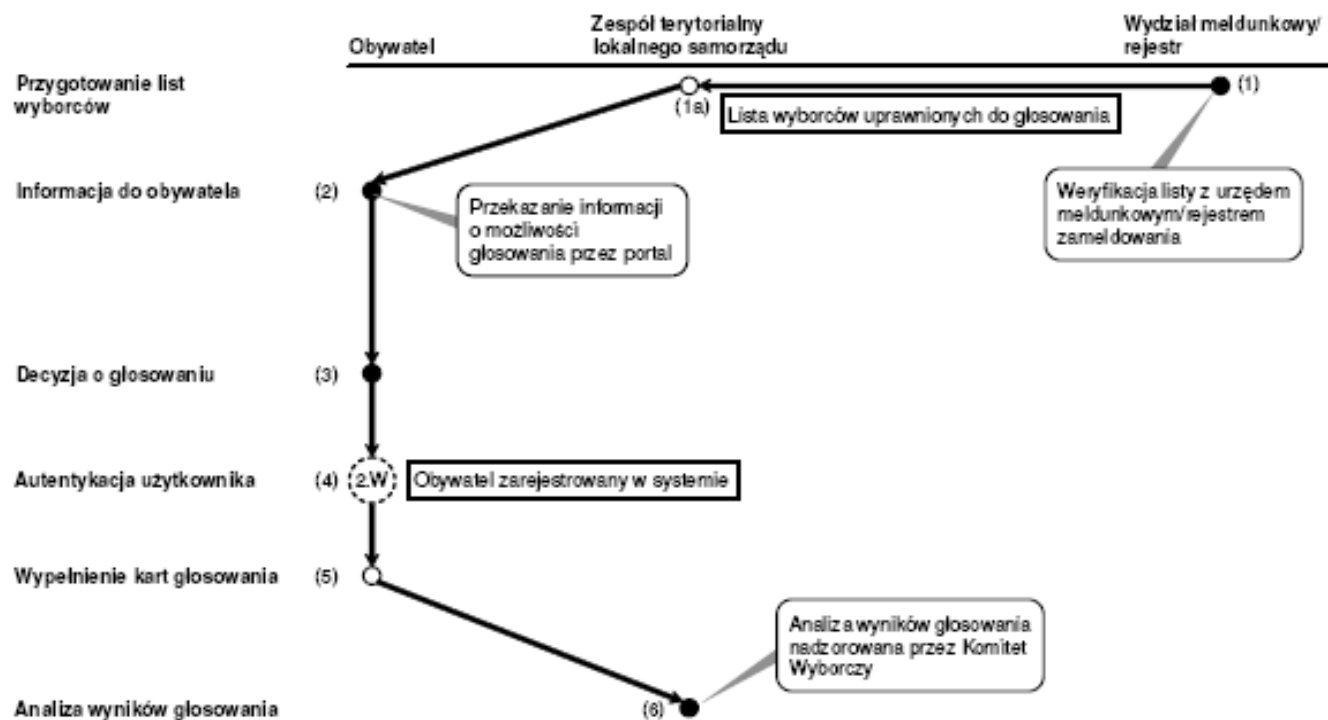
Obywatel

Zespół terytorialny lokalnego samorządu

Wydział meldunkowy/ rejestr

Przygotowanie list wyborców

(1a)

(1)

Lista wyborców uprawnionych do głosowania

Weryfikacja listy z urzędem meldunkowym/rejestrem zameldowania

Informacja do obywatela

(2)

Przekazanie informacji o możliwości głosowania przez portal

Decyzja o głosowaniu

(3)

Autentykacja użytkownika

(4)

2.W

Obywatel zarejestrowany w systemie

Wypełnienie kart głosowania

(5)

Analiza wyników głosowania nadzorowana przez Komitet Wyborczy

Analiza wyników głosowania

(6)